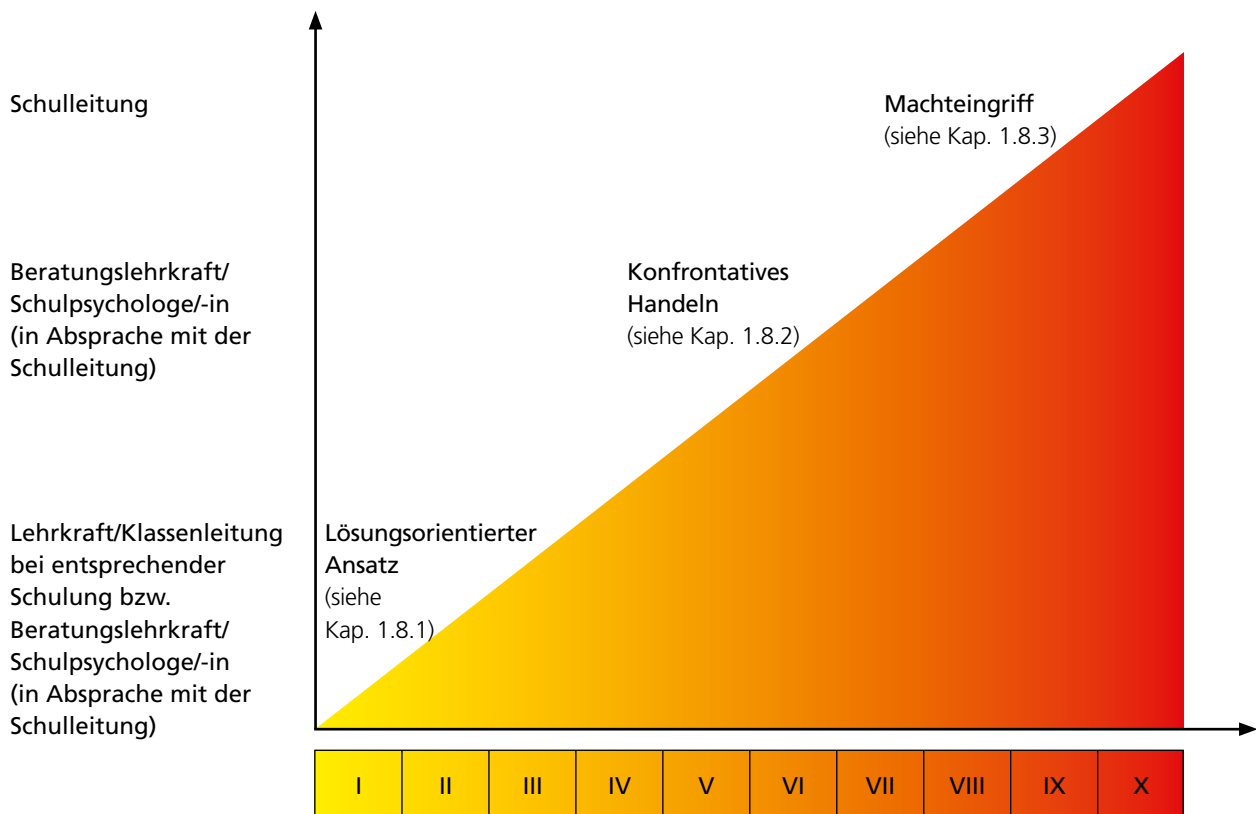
Schulleitung

Beratungslehrkraft/ Schulpsychologe/-in (in Absprache mit der Schulleitung)

Lehrkraft/Klassenleitung bei entsprechender Schulung bzw. Beratungslehrkraft/ Schulpsychologe/-in (in Absprache mit der Schulleitung)

Machteingriff
(siehe Kap. 1.8.3)

Konfrontatives Handeln
(siehe Kap. 1.8.2)

Lösungsorientierter Ansatz
(siehe Kap. 1.8.1)

| I | II | III | IV | V | VI | VII | VIII | IX | X |
|---|---|---|---|---|---|---|---|---|---|